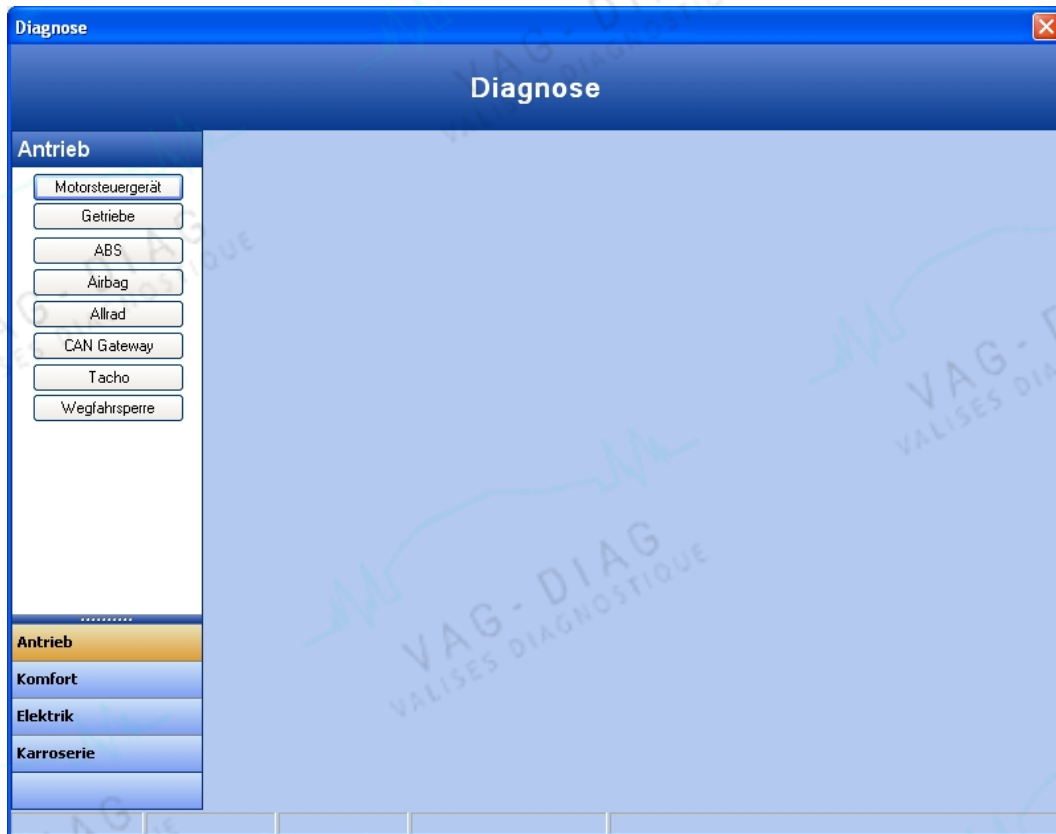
Diagnose

Diagnose

Antrieb

Motorsteuergerät
Getriebe
ABS
Airbag
Allrad
CAN Gateway
Tacho
Wegfahrsperre

Antrieb
Komfort
Elektrik
Karroserie

VAG-DIAG
VALISES DIAGNOSTIQUE

VAG-DIAG
VALISES DIAGNOSTIQUE

VAG-DIAG
VALISES DIAGNOSTIQUE